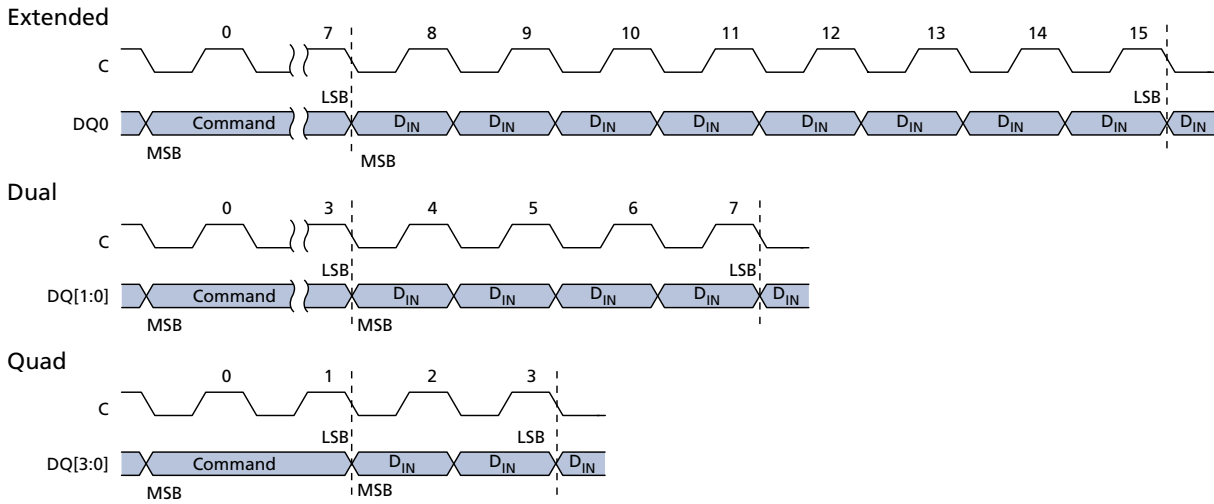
Extended

0 7 8 9 10 11 12 13 14 15

C

LSB LSB

DQ0 Command $D_{IN}$ $D_{IN}$ $D_{IN}$ $D_{IN}$ $D_{IN}$ $D_{IN}$ $D_{IN}$ $D_{IN}$ $D_{IN}$

MSB MSB

Dual

0 3 4 5 6 7

C

LSB LSB

DQ[1:0] Command $D_{IN}$ $D_{IN}$ $D_{IN}$ $D_{IN}$ $D_{IN}$

MSB MSB

Quad

0 1 2 3

C

LSB LSB

DQ[3:0] Command $D_{IN}$ $D_{IN}$ $D_{IN}$

MSB MSB